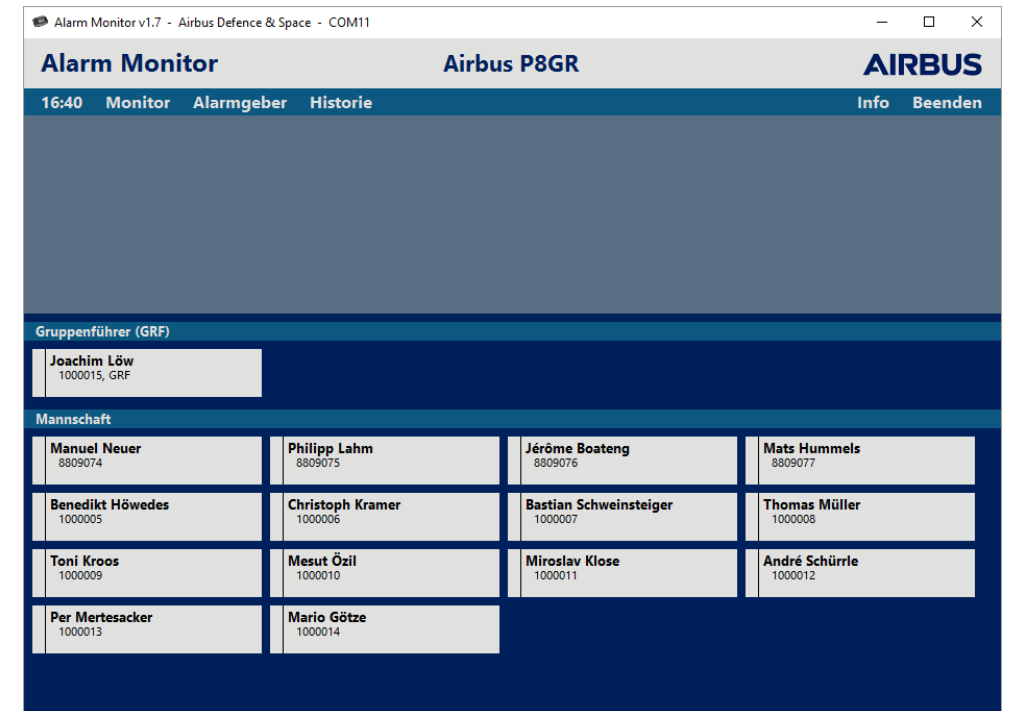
Alarm Monitor v1.7 - Airbus Defence & Space - COM11

Alarm Monitor

Airbus P8GR

AIRBUS

16:40 Monitor Alarmgeber Historie

Info Beenden

Gruppenführer (GRF)

Joachim Löw
1000015, GRF

Mannschaft

Manuel Neuer
8809074

Philipp Lahm
8809075

Jérôme Boateng
8809076

Mats Hummels
8809077

Benedikt Höwedes
1000005

Christoph Kramer
1000006

Bastian Schweinsteiger
1000007

Thomas Müller
1000008

Toni Kroos
1000009

Mesut Özil
1000010

Miroslav Klose
1000011

André Schürrle
1000012

Per Mertesacker
1000013

Mario Götze
1000014